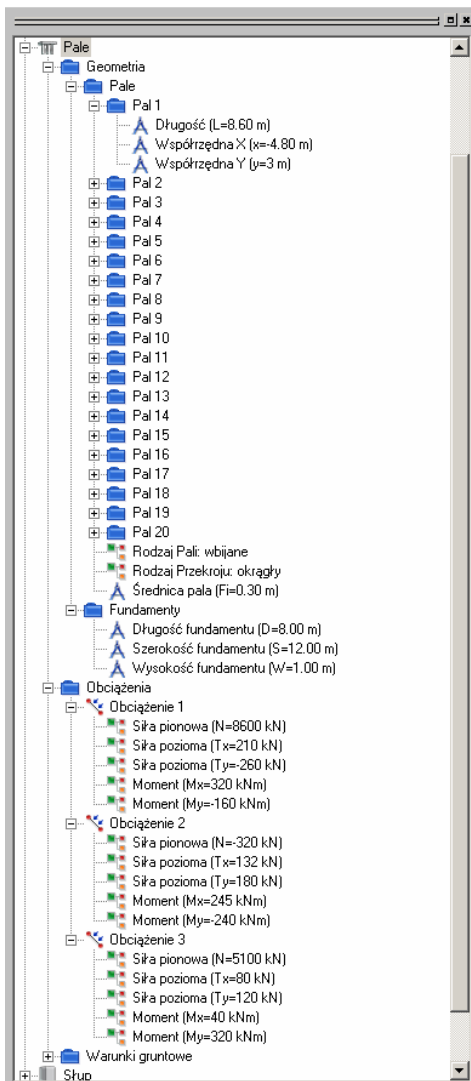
Pale
Geometria
Pale
Pal 1
Długość (L=8.60 m)
Współrzędna X (x=-4.80 m)
Współrzędna Y (y=3 m)
Pal 2
Pal 3
Pal 4
Pal 5
Pal 6
Pal 7
Pal 8
Pal 9
Pal 10
Pal 11
Pal 12
Pal 13
Pal 14
Pal 15
Pal 16
Pal 17
Pal 18
Pal 19
Pal 20
Rodzaj Pali: wbijane
Rodzaj Przekroju: okrągły
Średnica pala (Fi=0.30 m)
Fundamenty
Długość fundamentu (D=8.00 m)
Szerokość fundamentu (S=12.00 m)
Wysokość fundamentu (W=1.00 m)
Obciążenia
Obciążenie 1
Siła pionowa (N=8600 kN)
Siła pozioma (Tx=210 kN)
Siła pozioma (Ty=-260 kN)
Moment (Mx=320 kNm)
Moment (My=-160 kNm)
Obciążenie 2
Siła pionowa (N=-320 kN)
Siła pozioma (Tx=132 kN)
Siła pozioma (Ty=180 kN)
Moment (Mx=245 kNm)
Moment (My=-240 kNm)
Obciążenie 3
Siła pionowa (N=5100 kN)
Siła pozioma (Tx=80 kN)
Siła pozioma (Ty=120 kN)
Moment (Mx=40 kNm)
Moment (My=320 kNm)
Warunki gruntowe
Słup